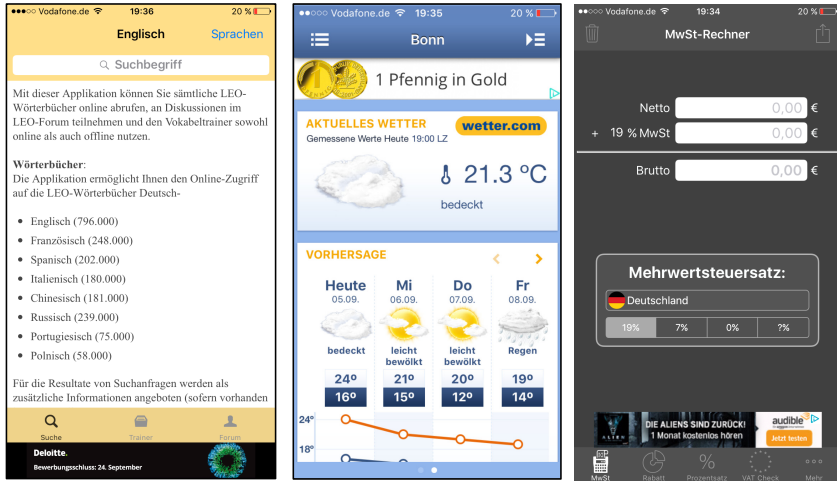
●●●○○ Vodafone.de 19:36 20 %

Englisch Sprachen

Suchbegriff

Mit dieser Applikation können Sie sämtliche LEO-Wörterbücher online abrufen, an Diskussionen im LEO-Forum teilnehmen und den Vokabeltrainer sowohl online als auch offline nutzen.

**Wörterbücher**:
Die Applikation ermöglicht Ihnen den Online-Zugriff auf die LEO-Wörterbücher Deutsch-

- Englisch (796.000)
- Französisch (248.000)
- Spanisch (202.000)
- Italienisch (180.000)
- Chinesisch (181.000)
- Russisch (239.000)
- Portugiesisch (75.000)
- Polnisch (58.000)

Für die Resultate von Suchanfragen werden als zusätzliche Informationen angeboten (sofern vorhanden

Suche Trainer Forum

Deloitte.
Bewerbungsschluss: 24. September

●●●○○ Vodafone.de 19:35 20 %

Bonn

1 Pfennig in Gold

AKTUELLES WETTER wetter.com
Gemessene Werte Heute 19:00 LZ
21.3 °C
bedeckt

VORHERSAGE

| Heute | Mi | Do | Fr |
|---|---|---|---|
| 05.09. | 06.09. | 07.09. | 08.09. |
| bedeckt | leicht bewölkt | leicht bewölkt | Regen |
| 24° | 21° | 20° | 19° |
| 16° | 15° | 12° | 14° |

24°
18°

●●●○○ Vodafone.de 19:34 20 %

MwSt-Rechner

Netto 0,00 €
+ 19 % MwSt 0,00 €
Brutto 0,00 €

Mehrwertsteuersatz:
Deutschland

| 19% | 7% | 0% | ?% |
|---|---|---|---|

DIE ALIENS SIND ZURÜCK!
1 Monat kostenlos hören
audible
Jetzt testen

MwSt Rabatt Prozentsatz VAT Check Mehr